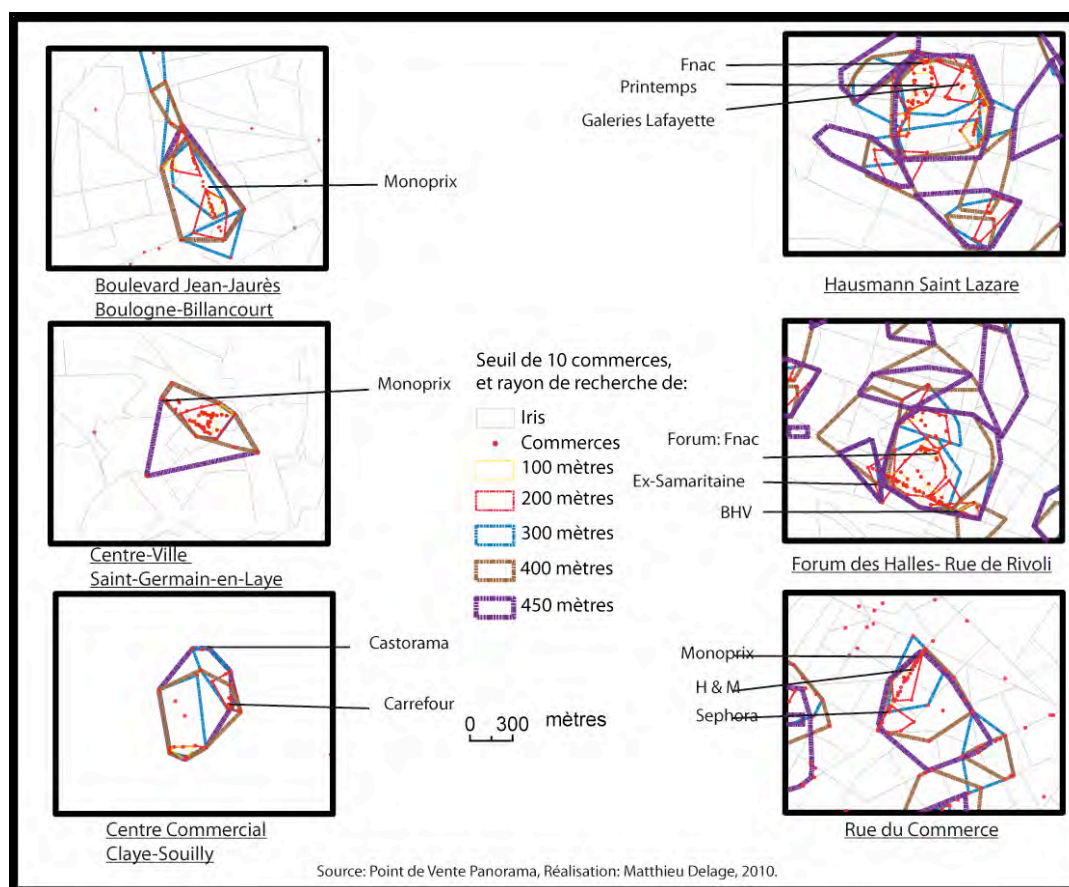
Monoprix

Boulevard Jean-Jaurès
Boulogne-Billancourt

Fnac
Printemps
Galeries Lafayette

Hausmann Saint Lazare

Monoprix

Centre-Ville
Saint-Germain-en-Laye

Seuil de 10 commerces,
et rayon de recherche de:
Iris
Commerces
100 mètres
200 mètres
300 mètres
400 mètres
450 mètres

Forum: Fnac
Ex-Samaritaine
BHV

Forum des Halles- Rue de Rivoli

Castorama
Carrefour

Centre Commercial
Claye-Souilly

0 300 mètres

Monoprix
H & M
Sephora

Rue du Commerce

Source: Point de Vente Panorama, Réalisation: Matthieu Delage, 2010.